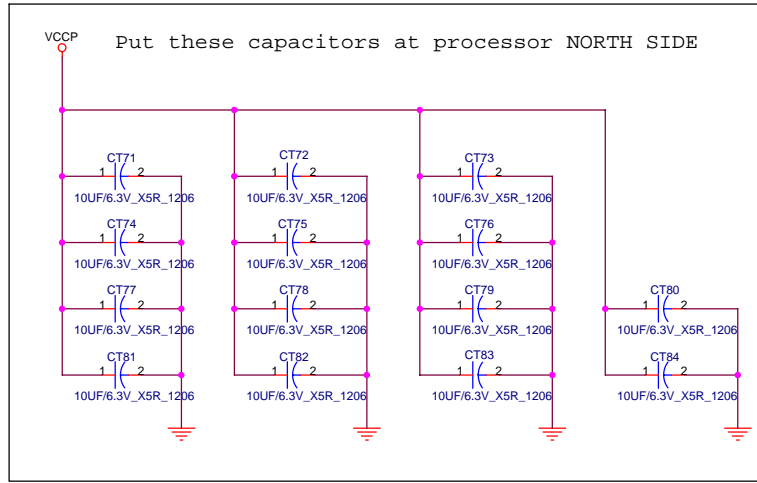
VCCP

Put these capacitors at processor NORTH SIDE

CT71
1 2
10UF/6.3V_X5R_1206

CT74
1 2
10UF/6.3V_X5R_1206

CT77
1 2
10UF/6.3V_X5R_1206

CT81
1 2
10UF/6.3V_X5R_1206

CT72
1 2
10UF/6.3V_X5R_1206

CT75
1 2
10UF/6.3V_X5R_1206

CT78
1 2
10UF/6.3V_X5R_1206

CT82
1 2
10UF/6.3V_X5R_1206

CT73
1 2
10UF/6.3V_X5R_1206

CT76
1 2
10UF/6.3V_X5R_1206

CT79
1 2
10UF/6.3V_X5R_1206

CT83
1 2
10UF/6.3V_X5R_1206

CT80
1 2
10UF/6.3V_X5R_1206

CT84
1 2
10UF/6.3V_X5R_1206